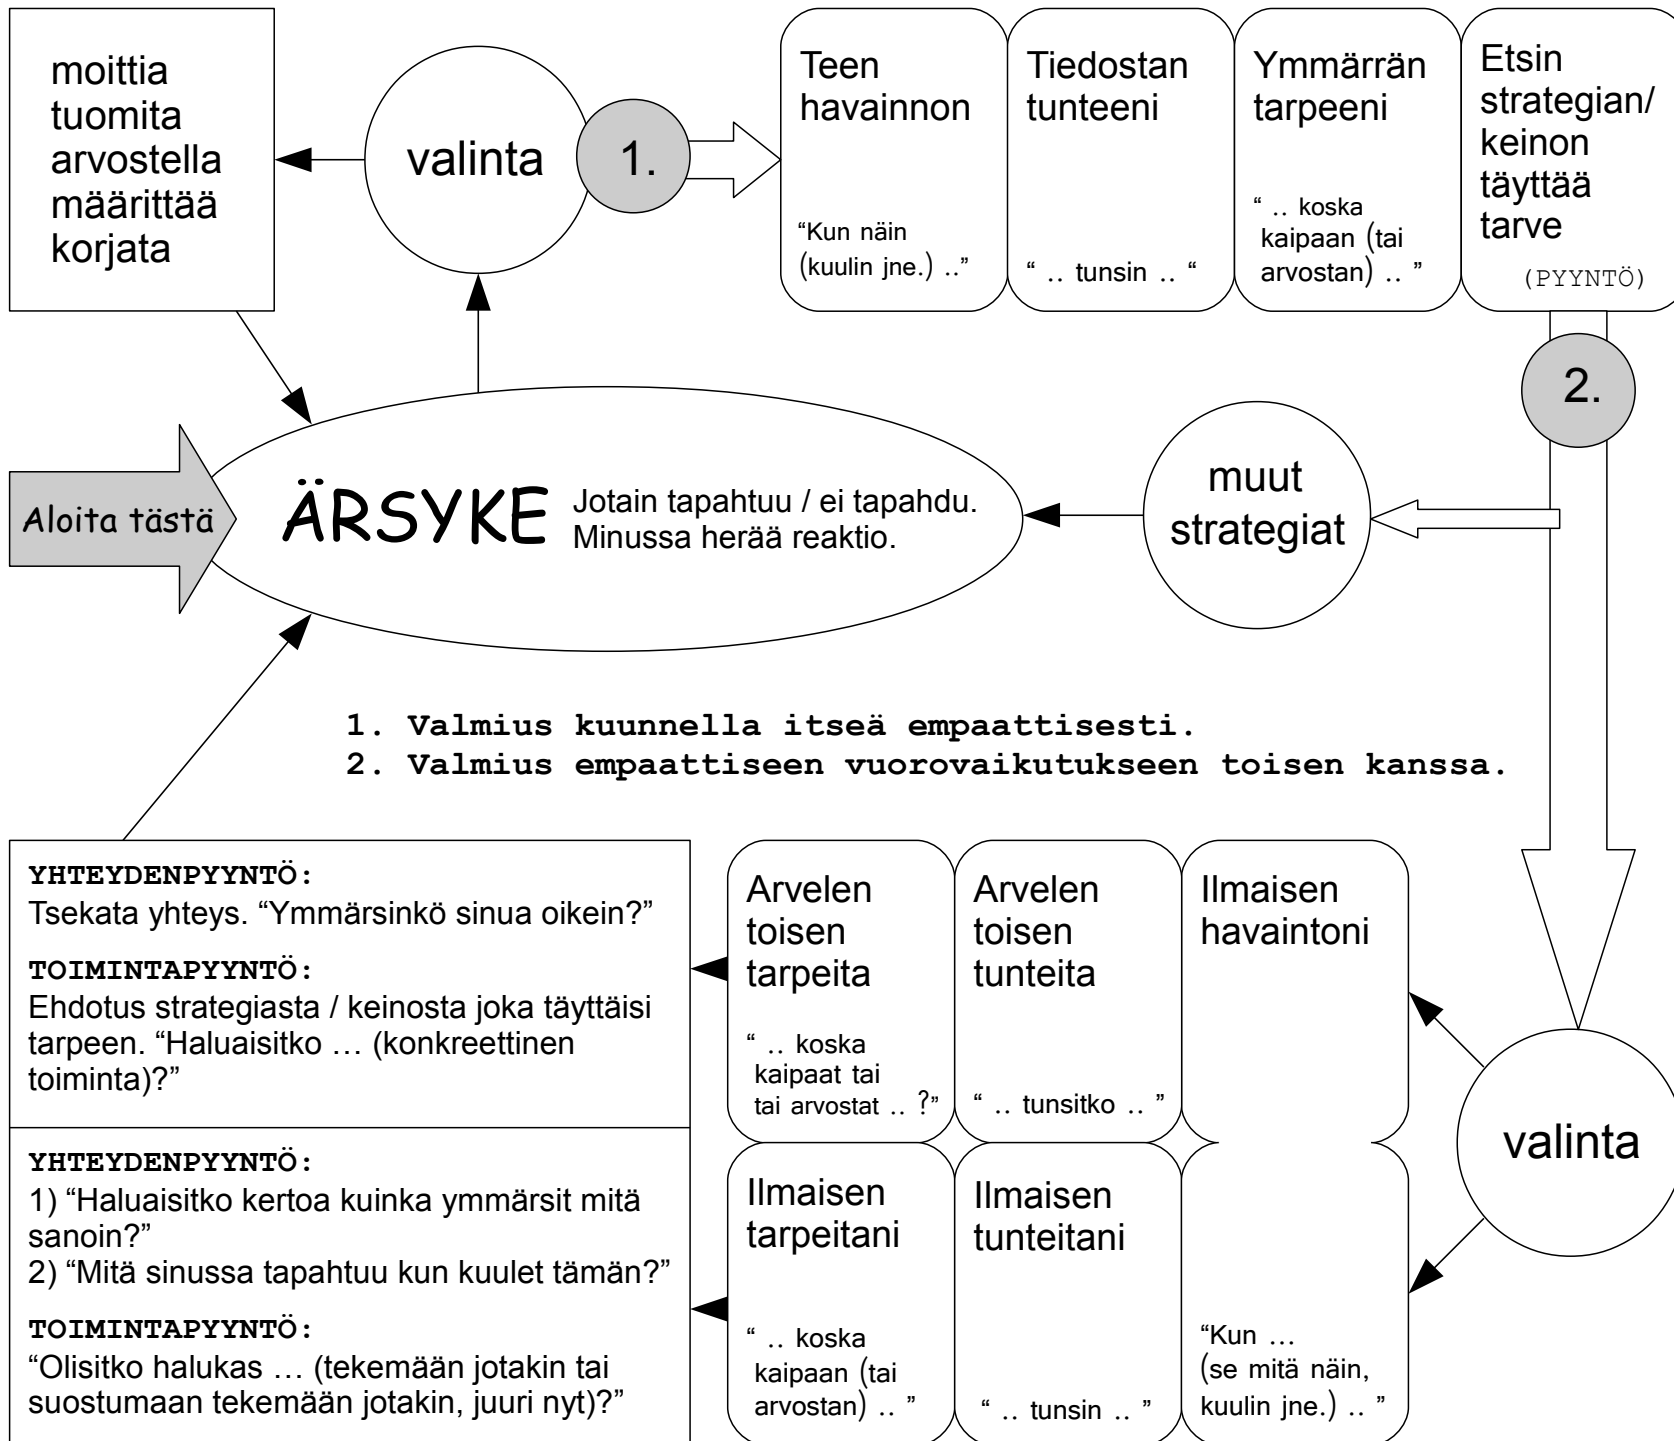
moittia
tuomita
arvostella
määrittää
korjata

valinta

1.

Teen havainnon

"Kun näin (kuulin jne.) .."

Tiedostan tunteeni

" .. tunsin .. "

Ymmärrän tarpeeni

" .. koska kaipaan (tai arvostan) .. "

Etsin strategian/ keinon täyttää tarve

(PYYNTÖ)

2.

Aloita tästä

ÄRSYKE Jotain tapahtuu / ei tapahdu. Minussa herää reaktio.

muut strategiat

1. Valmius kuunnella itseä empaattisesti.
2. Valmius empaattiseen vuorovaikutukseen toisen kanssa.

YHTEYDENPYYNTÖ:
Tsekata yhteys. "Ymmärsinkö sinua oikein?"

TOIMINTAPYYNTÖ:
Ehdotus strategiasta / keinosta joka täyttäisi tarpeen. "Haluaisitko … (konkreettinen toiminta)?"

YHTEYDENPYYNTÖ:
1) "Haluaisitko kertoa kuinka ymmärsit mitä sanoin?"
2) "Mitä sinussa tapahtuu kun kuulet tämän?"

TOIMINTAPYYNTÖ:
"Olisitko halukas … (tekemään jotakin tai suostumaan tekemään jotakin, juuri nyt)?"

Arvelen toisen tarpeita

" .. koska kaipaat tai tai arvostat .. ?"

Arvelen toisen tunteita

" .. tunsitko .. "

Ilmaisen havaintoni

Ilmaisen tarpeitani

" .. koska kaipaan (tai arvostan) .. "

Ilmaisen tunteitani

" .. tunsin .. "

"Kun … (se mitä näin, kuulin jne.) .. "

valinta